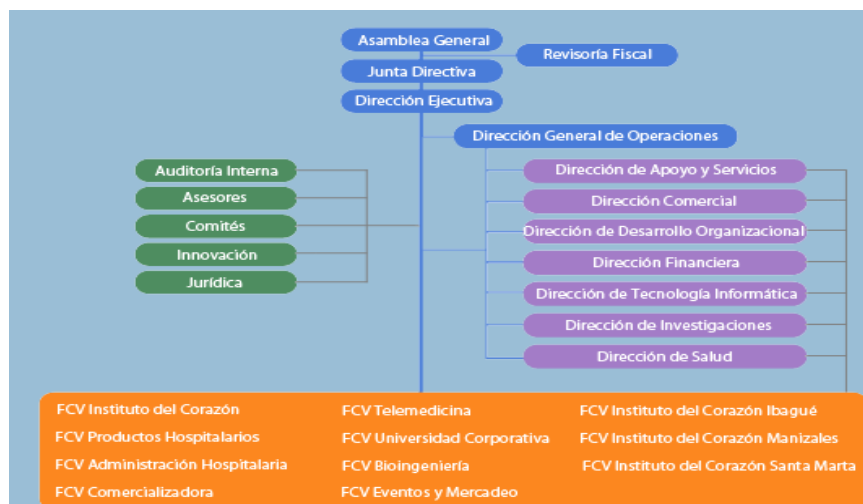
Asamblea General
Revisoría Fiscal
Junta Directiva
Dirección Ejecutiva
Dirección General de Operaciones

Auditoría Interna
Asesores
Comités
Innovación
Jurídica

Dirección de Apoyo y Servicios
Dirección Comercial
Dirección de Desarrollo Organizacional
Dirección Financiera
Dirección de Tecnología Informática
Dirección de Investigaciones
Dirección de Salud

FCV Instituto del Corazón
FCV Productos Hospitalarios
FCV Administración Hospitalaria
FCV Comercializadora

FCV Telemedicina
FCV Universidad Corporativa
FCV Bioingeniería
FCV Eventos y Mercadeo

FCV Instituto del Corazón Ibagué
FCV Instituto del Corazón Manizales
FCV Instituto del Corazón Santa Marta